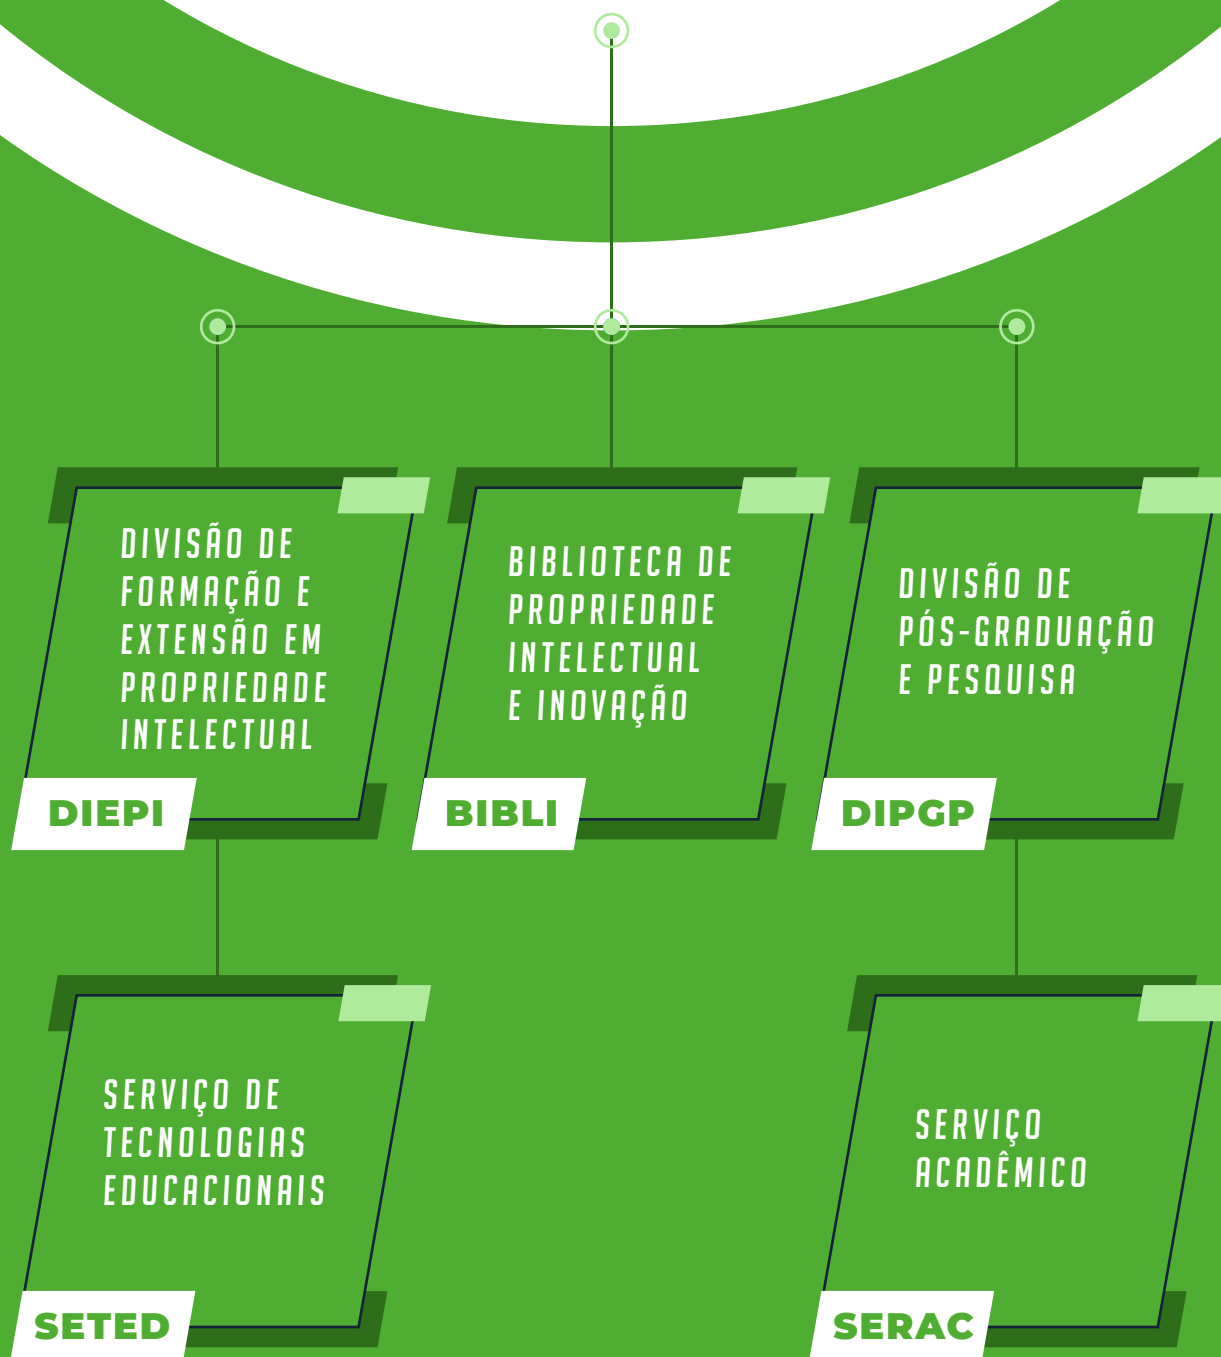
DIVISÃO DE FORMAÇÃO E EXTENSÃO EM PROPRIEDADE INTELECTUAL

DIEPI

BIBLIOTECA DE PROPRIEDADE INTELECTUAL E INOVAÇÃO

BIBLI

DIVISÃO DE PÓS-GRADUAÇÃO E PESQUISA

DIPGP

SERVIÇO DE TECNOLOGIAS EDUCACIONAIS

SETED

SERVIÇO ACADÊMICO

SERAC